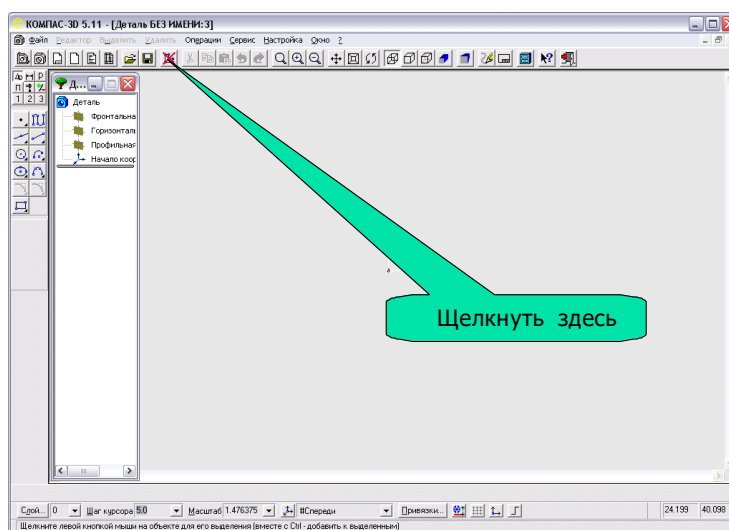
КОМПАС-3D 5.11 - [Деталь БЕЗ ИМЕНИ:3]

Файл Редактор Выделить Удалить Операции Сервис Настройка Окно ?

Д...

Деталь
Фронтальна
Горизонтал
Профильная
Начало коор

Щелкнуть здесь

Слой: 0 Шаг курсора 5.0 Масштаб 1.476375 #Спереди Привязки... 24.199 40.098

Щелкните левой кнопкой мыши на объекте для его выделения (вместе с Ctrl - добавить к выделенным)